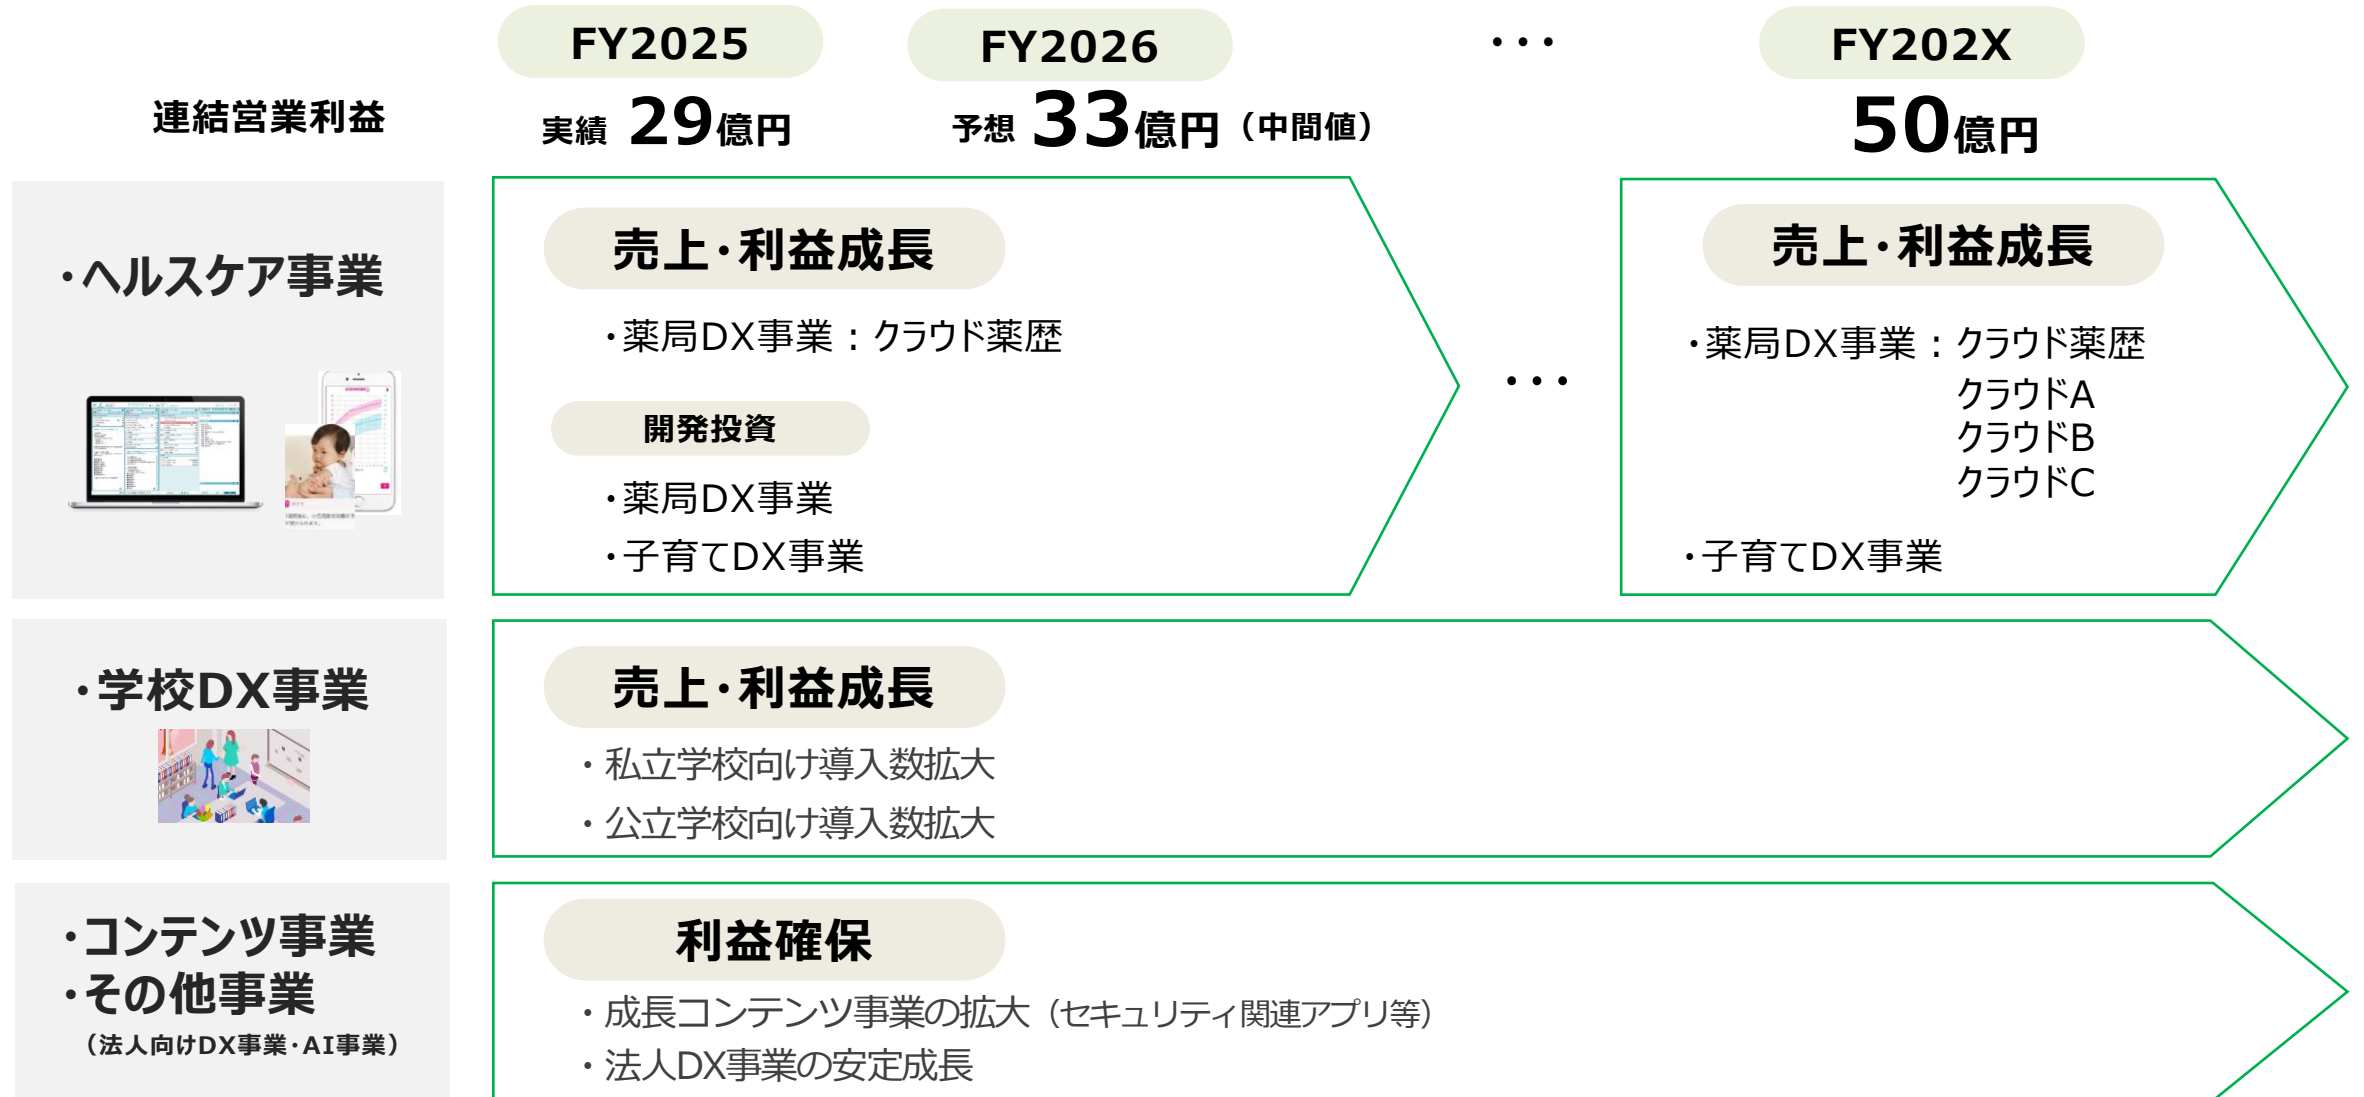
FY2025

FY2026

・・・

FY202X

連結営業利益

実績 29億円

予想 33億円（中間値）

50億円

・ヘルスケア事業

売上・利益成長

・薬局DX事業 ：クラウド薬歴

開発投資

・薬局DX事業

・子育てDX事業

・・・

売上・利益成長

・薬局DX事業 ：クラウド薬歴
クラウドA
クラウドB
クラウドC

・子育てDX事業

・学校DX事業

売上・利益成長

・私立学校向け導入数拡大

・公立学校向け導入数拡大

・コンテンツ事業
・その他事業
（法人向けDX事業・AI事業）

利益確保

・成長コンテンツ事業の拡大（セキュリティ関連アプリ等）

・法人DX事業の安定成長